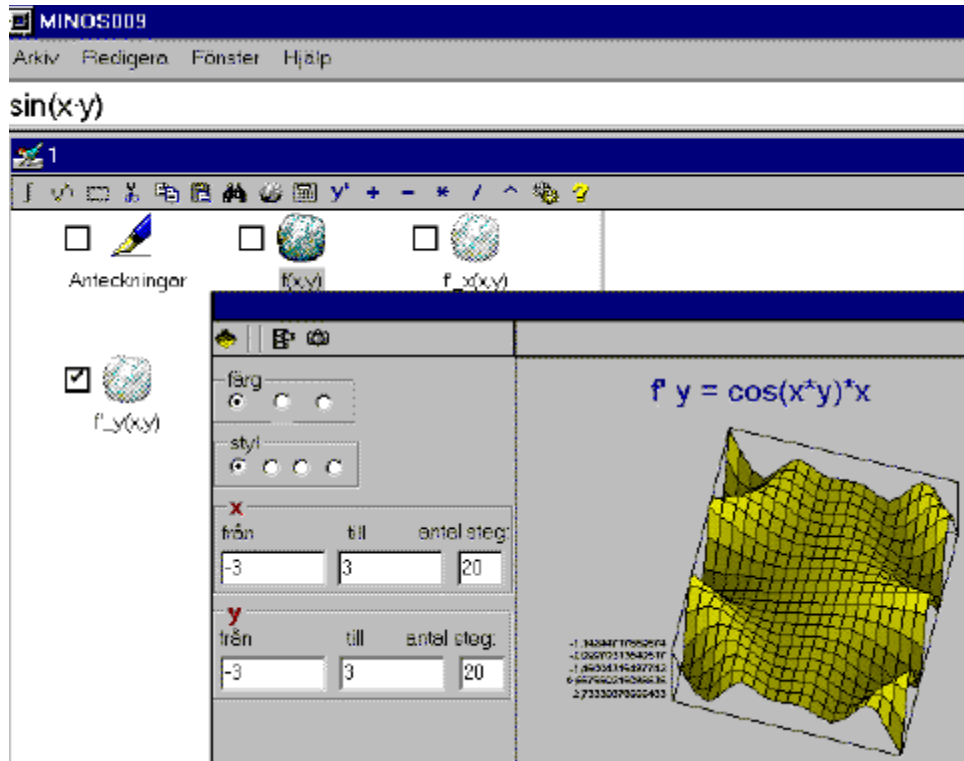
MINOS009

Arkiv Redigera Fönster Hjälp

sin(x·y)

1

∫ y' + − * / ^ ?

Anteckningar

f(x,y)

f'_x(x,y)

f'_y(x,y)

färg

styl

x

från till antal steg:

-3 3 20

y

från till antal steg:

-3 3 20

f' y = cos(x*y)*x

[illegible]